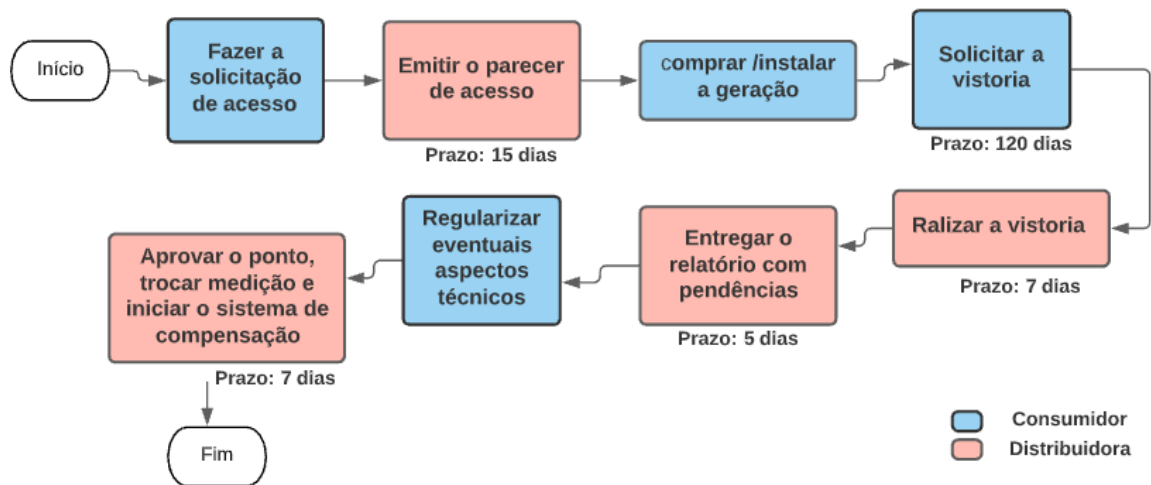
Início

Fazer a solicitação de acesso

Emitir o parecer de acesso

Prazo: 15 dias

comprar /instalar a geração

Solicitar a vistoria

Prazo: 120 dias

Ralizar a vistoria

Prazo: 7 dias

Entregar o relatório com pendências

Prazo: 5 dias

Regularizar eventuais aspectos técnicos

Aprovar o ponto, trocar medição e iniciar o sistema de compensação

Prazo: 7 dias

Fim

Consumidor

Distribuidora